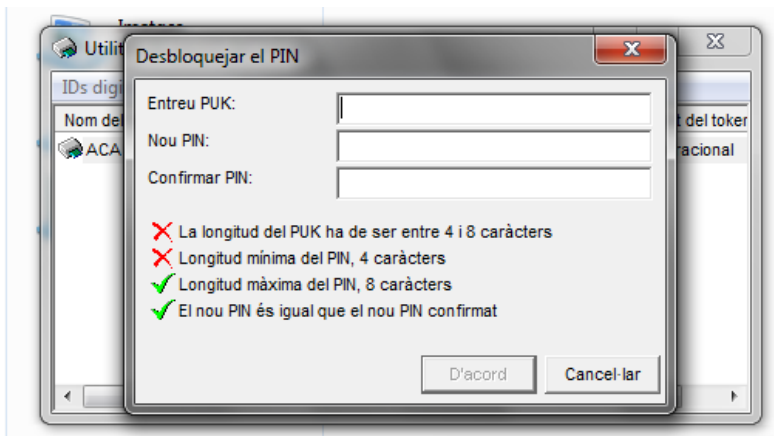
Imatges
Utilit
IDs digi
Nom del
ACA
t del toker
racional

Desbloquejar el PIN

Entreu PUK:
Nou PIN:
Confirmar PIN:

La longitud del PUK ha de ser entre 4 i 8 caràcters
Longitud mínima del PIN, 4 caràcters
Longitud màxima del PIN, 8 caràcters
El nou PIN és igual que el nou PIN confirmat

D'acord
Cancel·lar